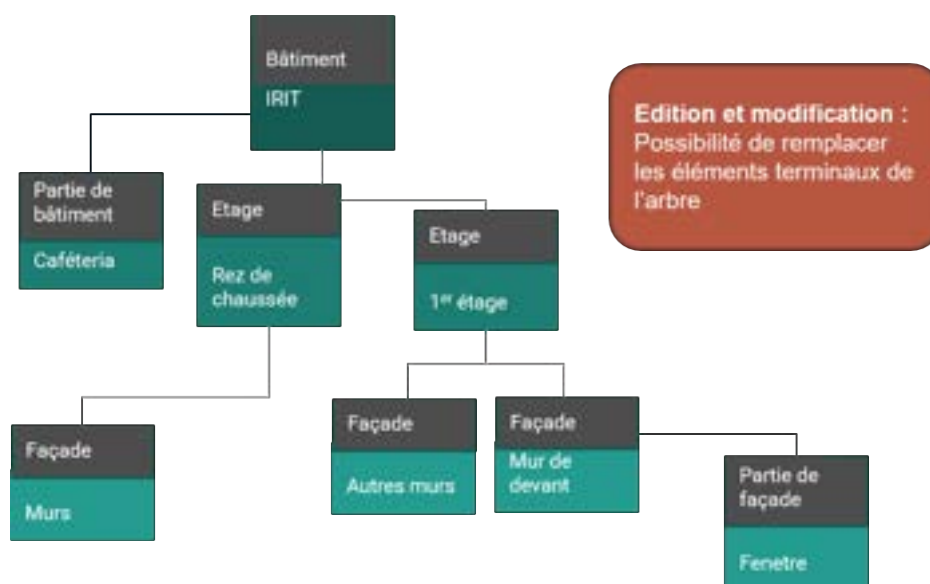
Bâtiment
IRIT

Edition et modification : Possibilité de remplacer les éléments terminaux de l'arbre

Partie de bâtiment
Caféteria

Etage
Rez de chaussée

Etage
1$^{er}$ étage

Façade
Murs

Façade
Autres murs

Façade
Mur de devant

Partie de façade
Fenetre